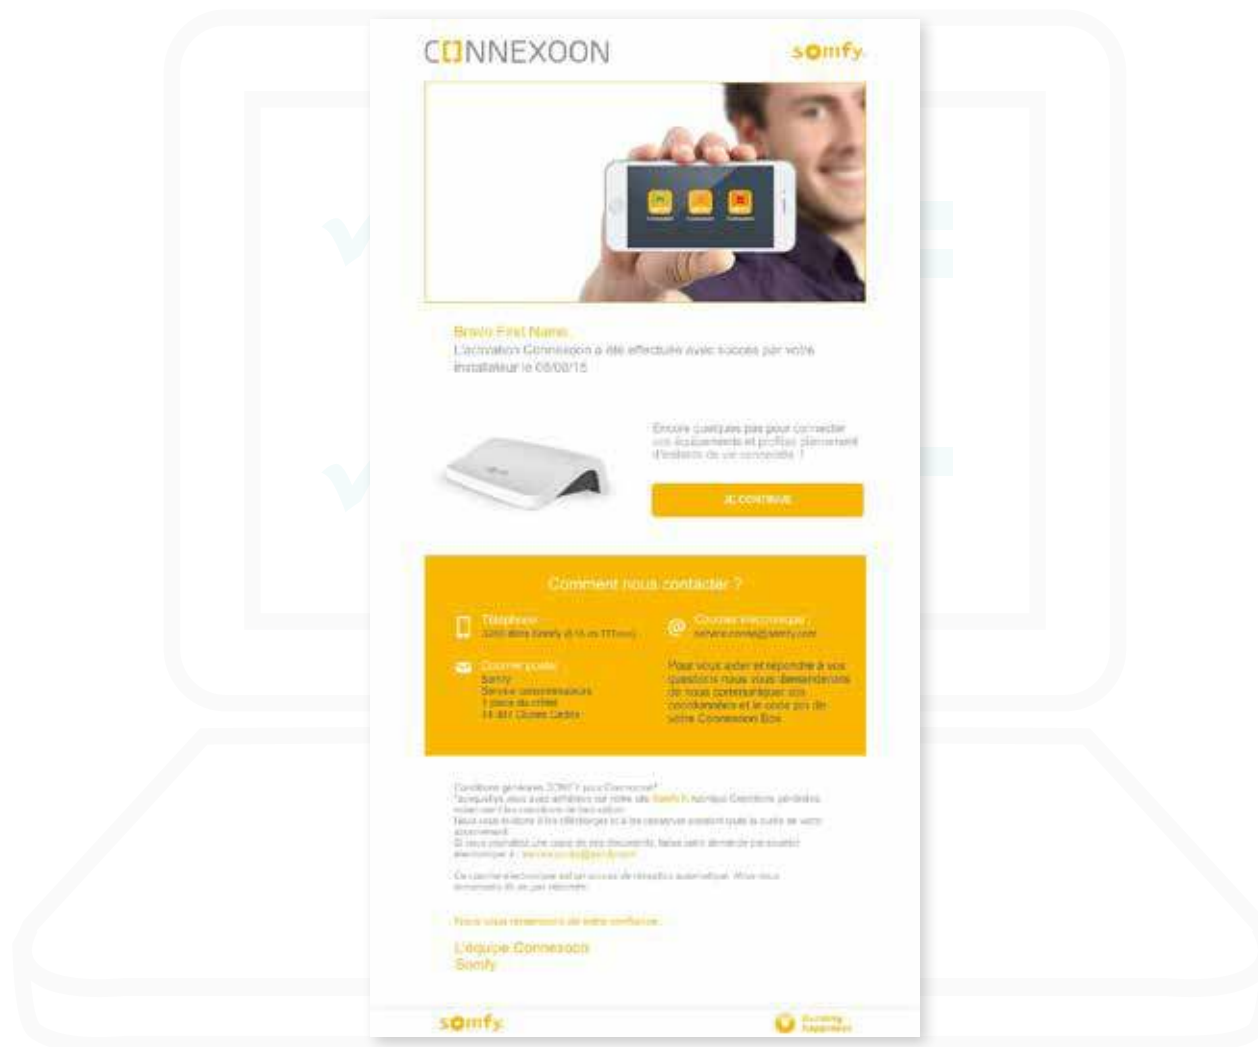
CONNEXOON

somfy.

Bravo First Name,
L'activation Connexoon a été effectuée avec succès par votre installateur le 05/05/15

Encore quelques pas pour connecter vos équipements et profiter pleinement d'instants de vie connectée !

JE CONTINUE

Comment nous contacter ?

Téléphone
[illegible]

Courrier électronique
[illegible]

Courrier postal
Somfy
Service consommateurs
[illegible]
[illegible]

Pour vous aider et répondre à vos questions nous vous demanderons de nous communiquer vos coordonnées et le code pin de votre Connexoon Box.

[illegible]

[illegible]

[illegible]

L'équipe Connexoon
Somfy

somfy.

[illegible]